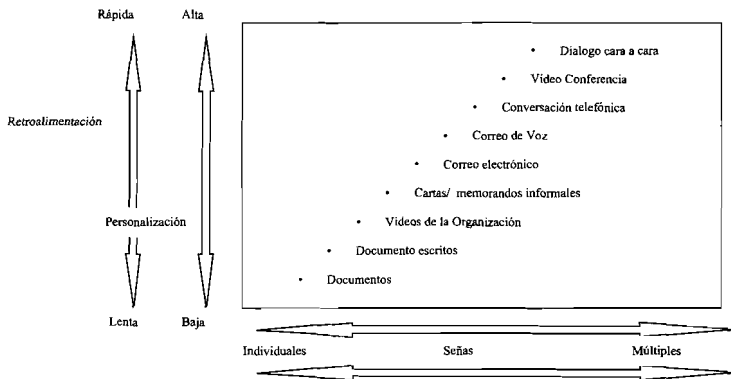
Rápida Alta

Retroalimentación

Personalización

Lenta Baja

• Dialogo cara a cara
• Video Conferencia
• Conversación telefónica
• Correo de Voz
• Correo electrónico
• Cartas/ memorandos informales
• Videos de la Organización
• Documento escritos
• Documentos

Individuales Señas Múltiples